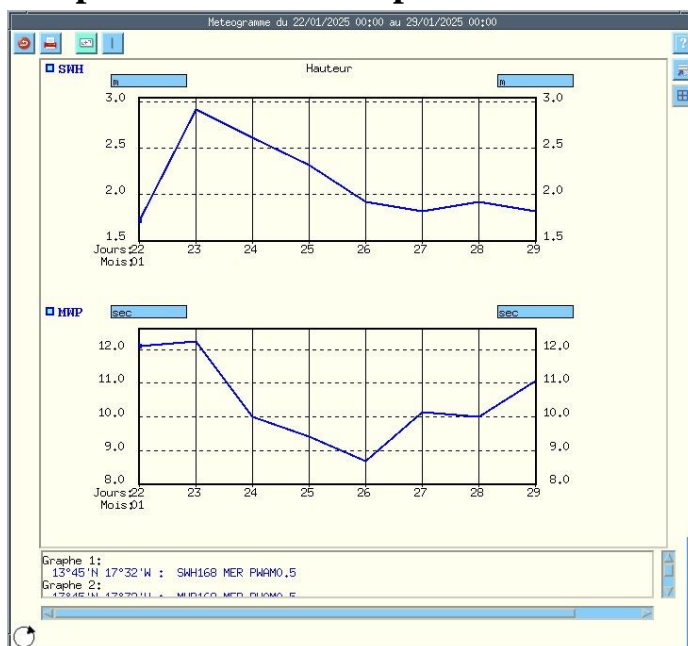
Meteogramme du 22/01/2025 00:00 au 29/01/2025 00:00

SWH
Hauteur
m
m
3.0
2.5
2.0
1.5
3.0
2.5
2.0
1.5
Jours:22 23 24 25 26 27 28 29
Mois:01

MWP
sec
sec
12.0
11.0
10.0
9.0
8.0
12.0
11.0
10.0
9.0
8.0
Jours:22 23 24 25 26 27 28 29
Mois:01

Graphe 1:
13°45'N 17°32'W : SWH168 MER PWAM0.5
Graphe 2:
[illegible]